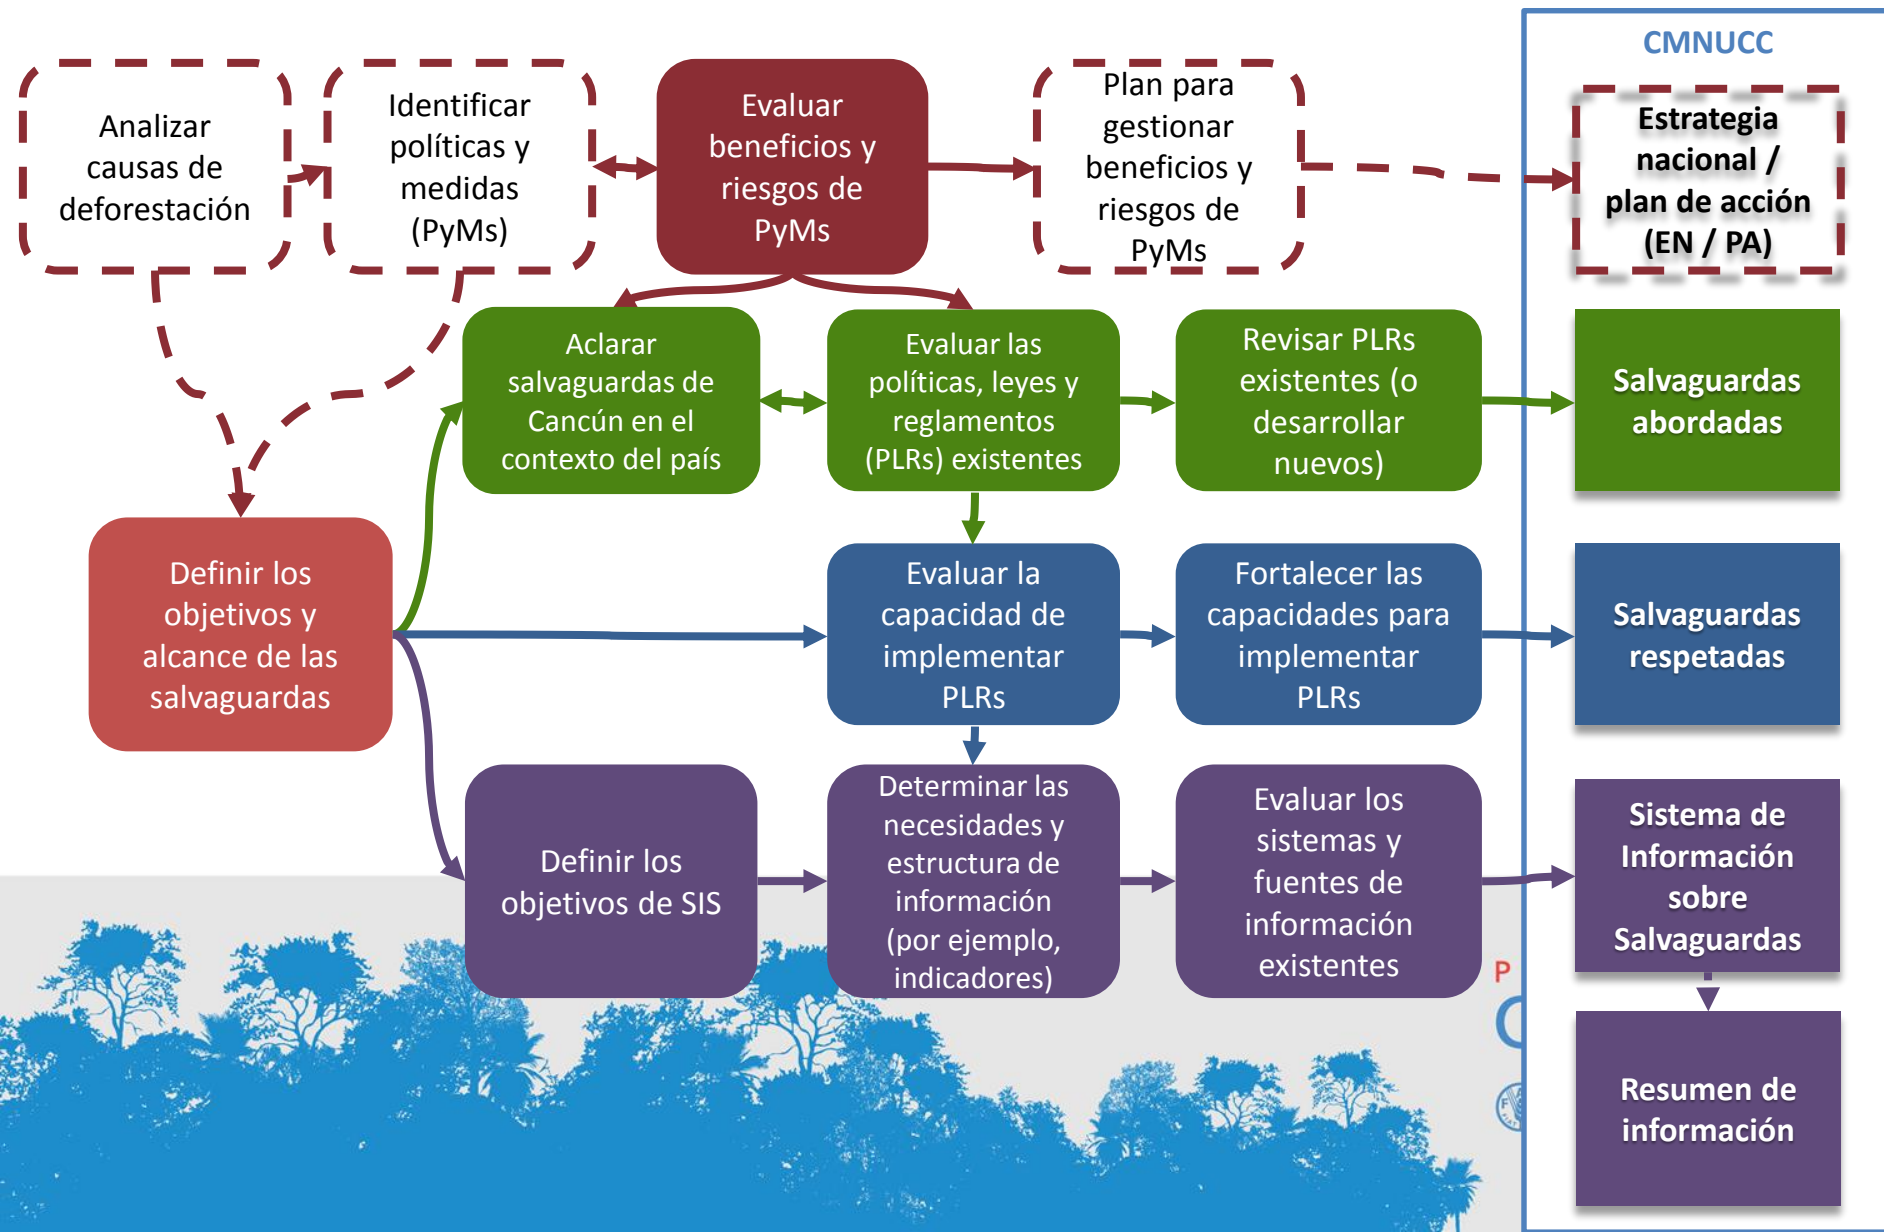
Analizar causas de deforestación

Identificar políticas y medidas (PyMs)

Evaluar beneficios y riesgos de PyMs

Plan para gestionar beneficios y riesgos de PyMs

CMNUCC

Estrategia nacional / plan de acción (EN / PA)

Aclarar salvaguardas de Cancún en el contexto del país

Evaluar las políticas, leyes y reglamentos (PLRs) existentes

Revisar PLRs existentes (o desarrollar nuevos)

Salvaguardas abordadas

Definir los objetivos y alcance de las salvaguardas

Evaluar la capacidad de implementar PLRs

Fortalecer las capacidades para implementar PLRs

Salvaguardas respetadas

Definir los objetivos de SIS

Determinar las necesidades y estructura de información (por ejemplo, indicadores)

Evaluar los sistemas y fuentes de información existentes

Sistema de Información sobre Salvaguardas

Resumen de información

P